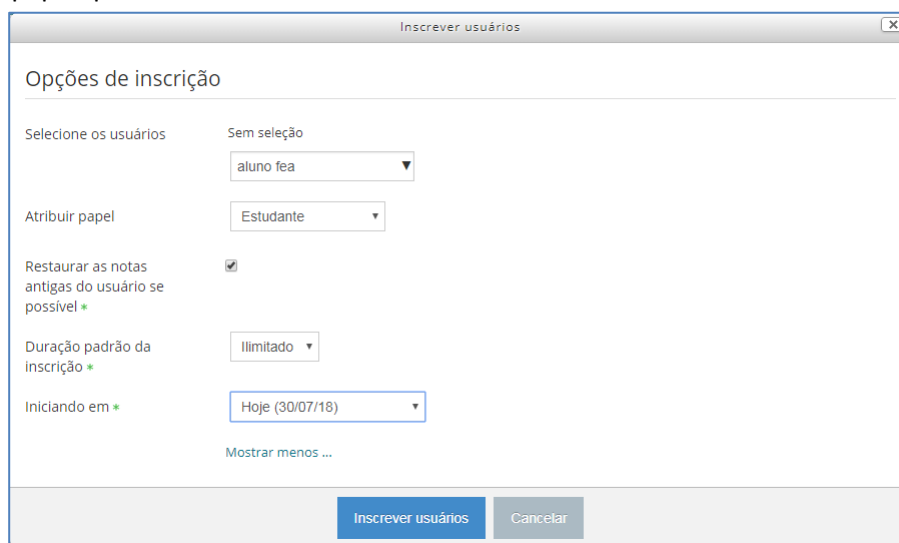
Inscrever usuários

Opções de inscrição

Selecione os usuários
Sem seleção
aluno fea

Atribuir papel
Estudante

Restaurar as notas antigas do usuário se possível *

Duração padrão da inscrição *
Ilimitado

Iniciando em *
Hoje (30/07/18)

Mostrar menos ...

Inscrever usuários
Cancelar